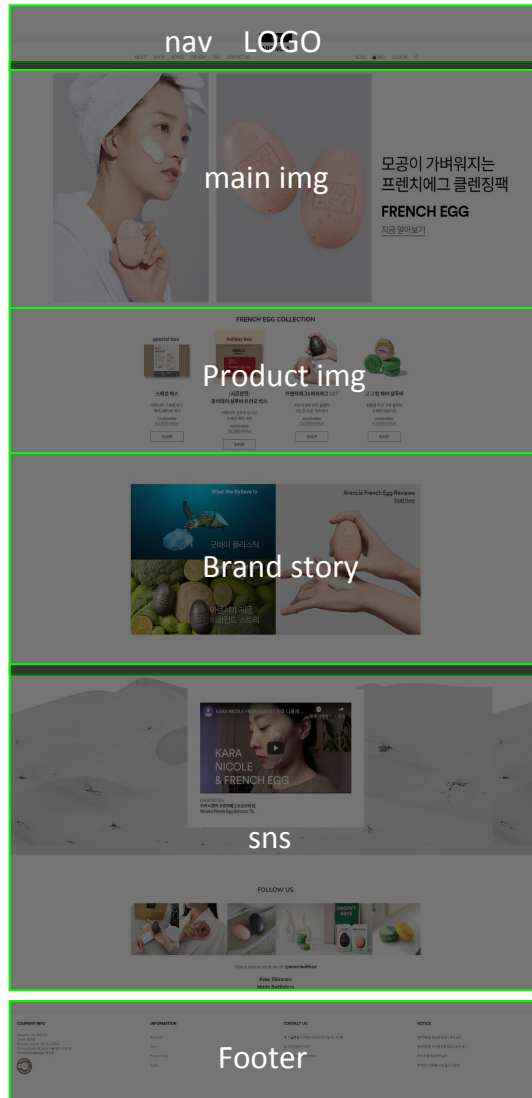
nav LOGO

ABOUT SHOP NOTICE REVIEW FAQ CONTACT US

BLOG KRW LOG IN

main img

모공이 가벼워지는 프렌치에그 클렌징팩

FRENCH EGG

지금 알아보기

FRENCH EGG COLLECTION

Product img

special box

holiday box

스페셜 박스

(시즌한정) 홀리데이 블루바 트러블 박스

프렌치에그(피치에그) 12?

고 그린 워터 쉽무씨

SHOP

SHOP

SHOP

SHOP

What We Believe In

Arencia French Egg Reviews

Read Now

굿바이 플라스틱

Brand story

아렌시아 제품 브랜드 스토리

KARA NICOLE & FRENCH EGG

sns

FOLLOW US

Take a look at what we do @arenciaofficial

COMPANY INFO

INFORMATION

CONTACT US

NOTICE

Footer